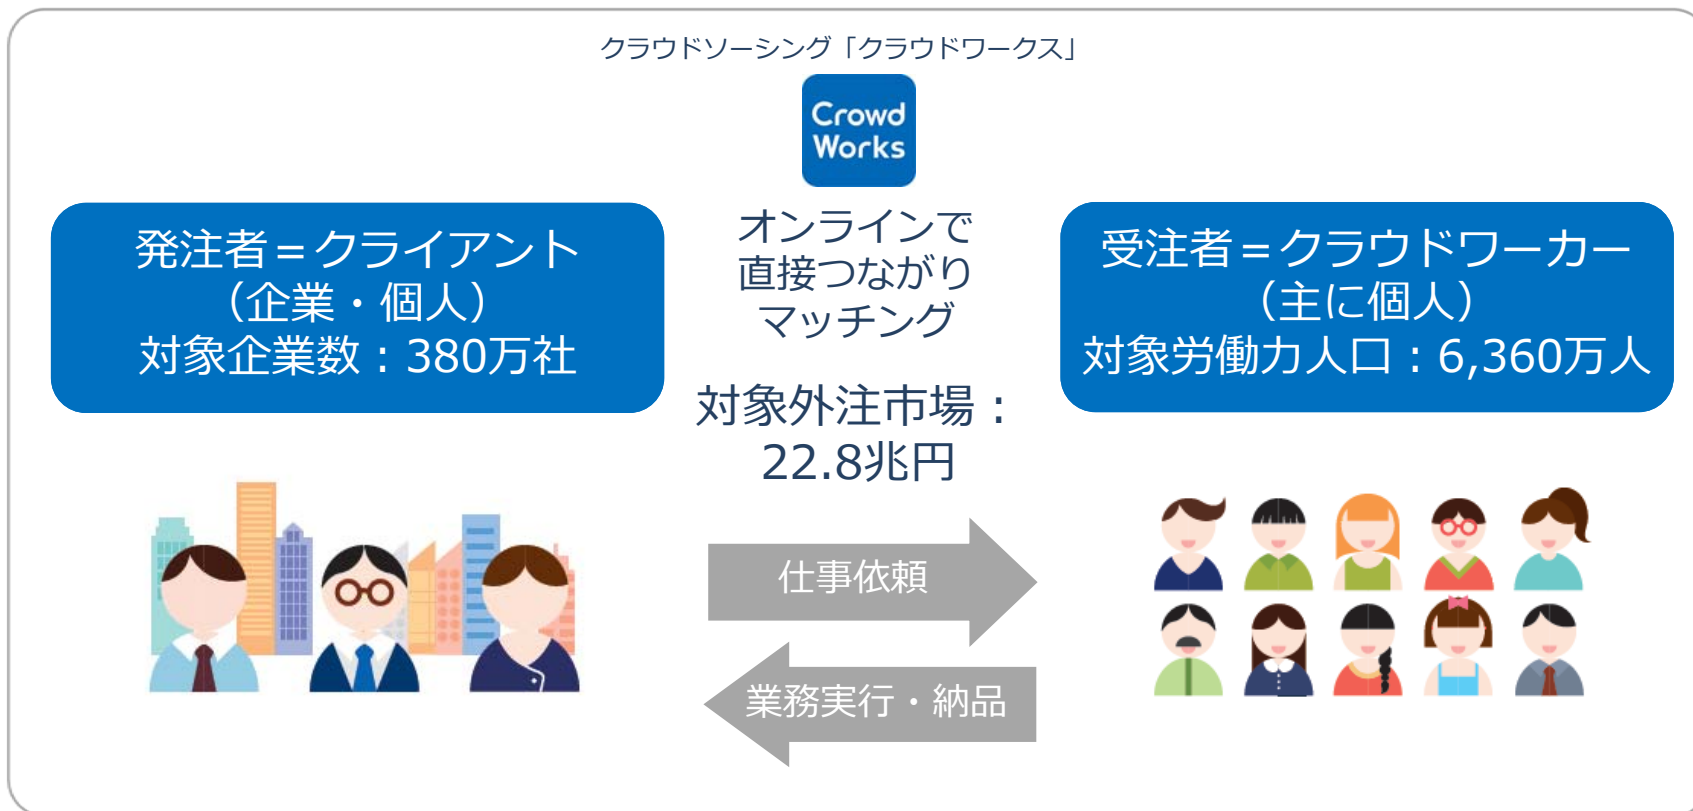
クラウドソーシング「クラウドワークス」

Crowd Works

発注者＝クライアント
（企業・個人）
対象企業数：380万社

オンラインで
直接つながり
マッチング

対象外注市場：
22.8兆円

受注者＝クラウドワーカー
（主に個人）
対象労働力人口：6,360万人

仕事依頼

業務実行・納品